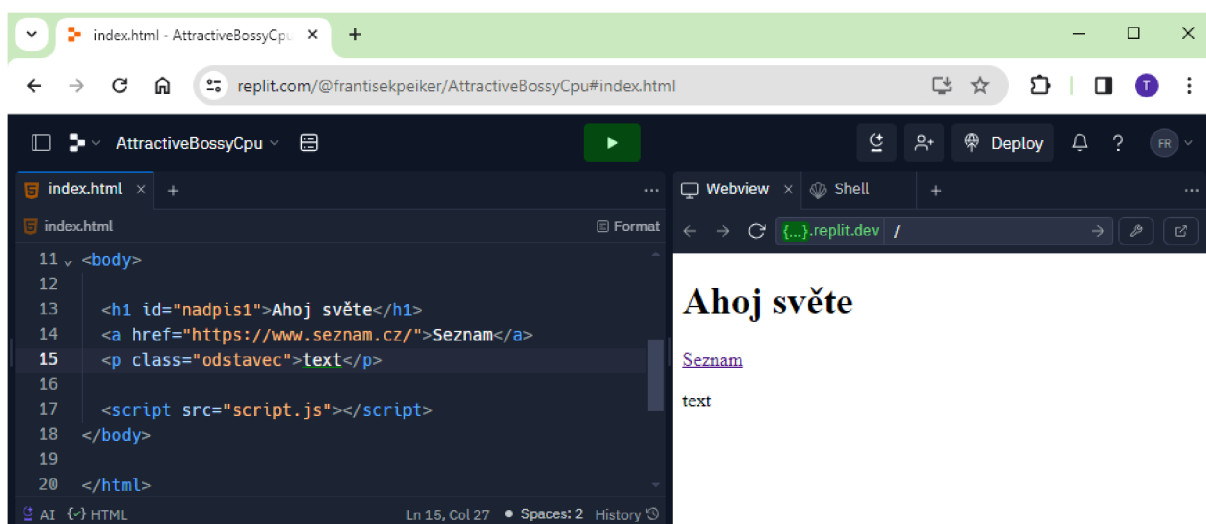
index.html - AttractiveBossyCpu ×
+
replit.com/@frantisekpeiker/AttractiveBossyCpu#index.html
T
AttractiveBossyCpu
Deploy
?
FR
index.html ×
+
...
Webview ×
Shell
+
...
index.html
Format
{...}.replit.dev
/

```
11 <body>
12
13   <h1 id="nadpis1">Ahoj světe</h1>
14   <a href="https://www.seznam.cz/">Seznam</a>
15   <p class="odstavec">text</p>
16
17   <script src="script.js"></script>
18 </body>
19
20 </html>
```

Ahoj světe

Seznam

text

AI
HTML
Ln 15, Col 27
Spaces: 2
History